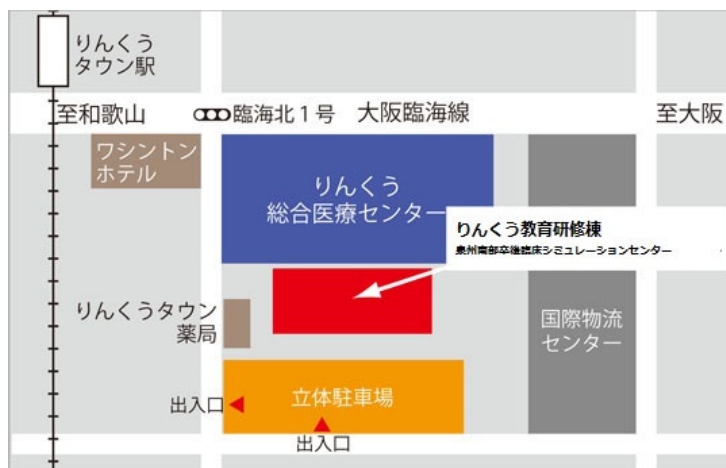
りんくう
タウン駅

至和歌山

臨海北１号

大阪臨海線

至大阪

ワシントン
ホテル

りんくう
総合医療センター

りんくう教育研修棟
泉州南部卒後臨床シミュレーションセンター

りんくうタウン
薬局

国際物流
センター

立体駐車場

出入口

出入口